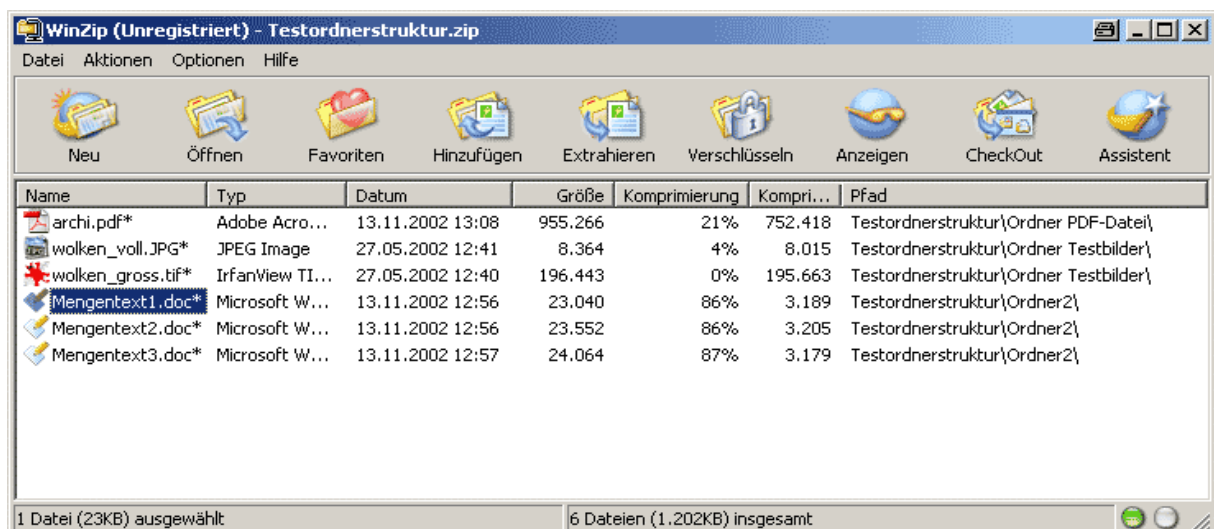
WinZip (Unregistriert) - Testordnerstruktur.zip

Datei Aktionen Optionen Hilfe

Neu Öffnen Favoriten Hinzufügen Extrahieren Verschlüsseln Anzeigen CheckOut Assistent

| Name | Typ | Datum | Größe | Komprimierung | Kompri... | Pfad |
|---|---|---|---|---|---|---|
| archi.pdf* | Adobe Acro... | 13.11.2002 13:08 | 955.266 | 21% | 752.418 | Testordnerstruktur\Ordner PDF-Datei\ |
| wolken_voll.JPG* | JPEG Image | 27.05.2002 12:41 | 8.364 | 4% | 8.015 | Testordnerstruktur\Ordner Testbilder\ |
| wolken_gross.tif* | IrfanView TI... | 27.05.2002 12:40 | 196.443 | 0% | 195.663 | Testordnerstruktur\Ordner Testbilder\ |
| Mengentext1.doc* | Microsoft W... | 13.11.2002 12:56 | 23.040 | 86% | 3.189 | Testordnerstruktur\Ordner2\ |
| Mengentext2.doc* | Microsoft W... | 13.11.2002 12:56 | 23.552 | 86% | 3.205 | Testordnerstruktur\Ordner2\ |
| Mengentext3.doc* | Microsoft W... | 13.11.2002 12:57 | 24.064 | 87% | 3.179 | Testordnerstruktur\Ordner2\ |

1 Datei (23KB) ausgewählt
6 Dateien (1.202KB) insgesamt